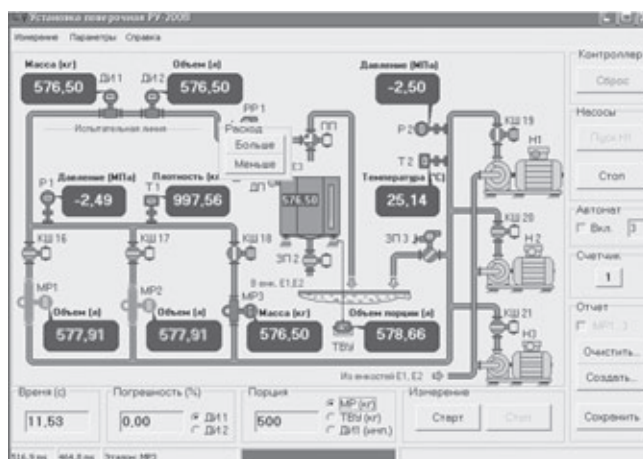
Установка поверочная РУ-2008

Измерение Параметры Справка

Масса (кг)
576,50
ДИ1
ДИ2
Объем (л)
576,50
Испытательная линия
РР1
Расход
Больше
Меньше
ПП
Давление (МПа)
-2,50
Р2
КШ19
Н1
Т2
Температура (°С)
25,14
Р1
Давление (МПа)
-2,49
Т1
Плотность (кг
997,56
ДП
Е3
576,50
ЗП2
КШ16
КШ17
КШ18
ЗП3
КШ20
Н2
МР1
МР2
МР3
В емк. Е1,Е2
Объем (л)
577,91
Объем (л)
577,91
Масса (кг)
576,50
Объем порции (л)
578,66
ТВУ
КШ21
Н3
Из емкостей Е1, Е2

Контроллер
Сброс
Насосы
Пуск Н1
Стоп
Автомат
Вкл. 3
Счетчик
1
Отчет
МР1: 3
Очистить...
Создать...
Сохранить

Время (с)
11,53
Погрешность (%)
0,00
ДИ1
ДИ2
Порция
500
МР (кг)
ТВУ (кг)
ДИ1 (имп.)
Измерение
Старт
Стоп

516,5 лс 464,8 лс Этажи: МР2